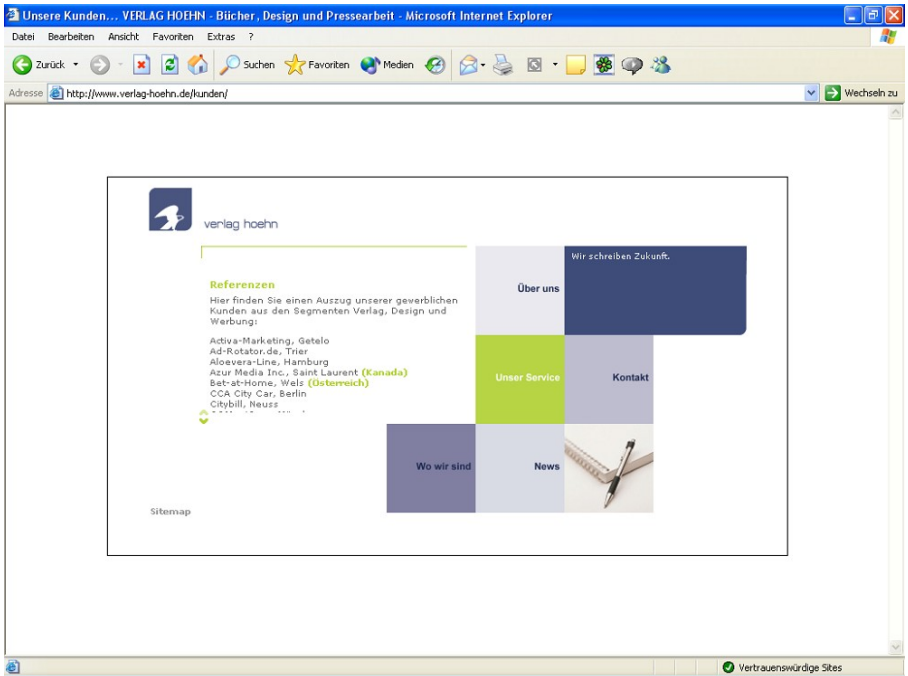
Unsere Kunden... VERLAG HOEHN - Bücher, Design und Pressearbeit - Microsoft Internet Explorer

Datei Bearbeiten Ansicht Favoriten Extras ?

Zurück Suchen Favoriten Medien

Adresse http://www.verlag-hoehn.de/kunden/ Wechseln zu

verlag hoehn

Referenzen

Hier finden Sie einen Auszug unserer gewerblichen Kunden aus den Segmenten Verlag, Design und Werbung:

Activa-Marketing, Getelo
Ad-Rotator.de, Trier
Aloevera-Line, Hamburg
Azur Media Inc., Saint Laurent (Kanada)
Bet-at-Home, Wels (Österreich)
CCA City Car, Berlin
Citybill, Neuss
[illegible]

Über uns

Wir schreiben Zukunft.

Unser Service

Kontakt

Wo wir sind

News

Sitemap

Vertrauenswürdige Sites